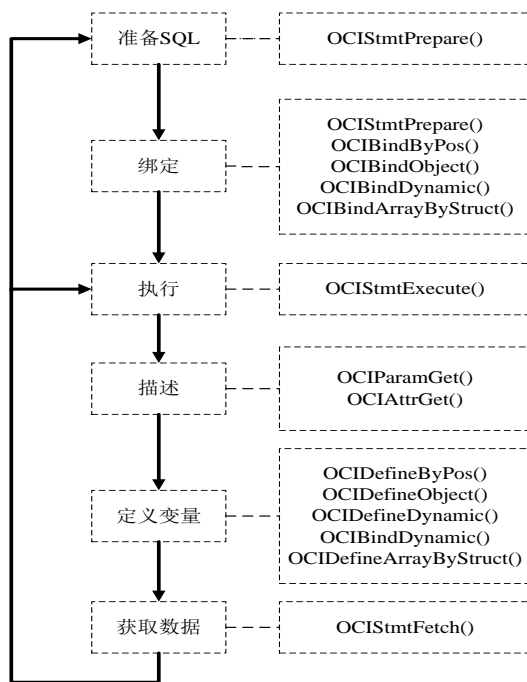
准备SQL

OCIStmtPrepare()

绑定

OCIStmtPrepare()
OCIBindByPos()
OCIBindObject()
OCIBindDynamic()
OCIBindArrayByStruct()

执行

OCIStmtExecute()

描述

OCIParamGet()
OCIAttrGet()

定义变量

OCIDefineByPos()
OCIDefineObject()
OCIDefineDynamic()
OCIBindDynamic()
OCIDefineArrayByStruct()

获取数据

OCIStmtFetch()